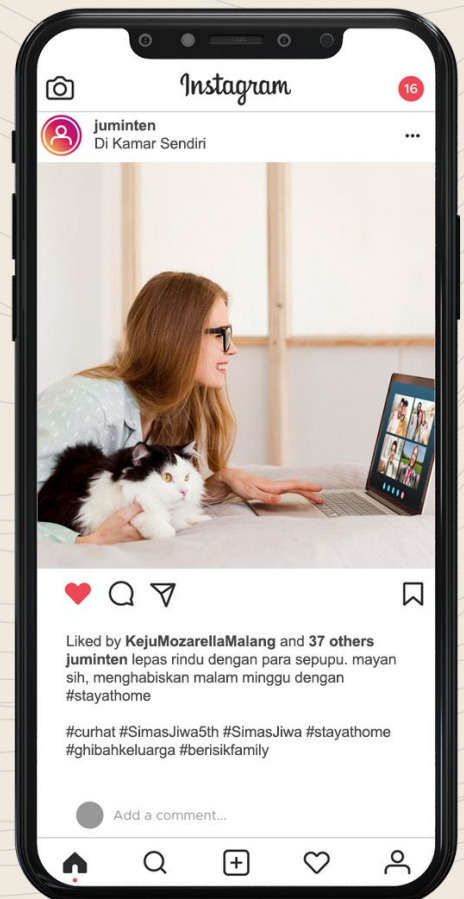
Instagram

16

juminten
Di Kamar Sendiri

Liked by **KejuMozarellaMalang** and **37 others**
**juminten** lepas rindu dengan para sepupu. mayan sih, menghabiskan malam minggu dengan #stayathome

#curhat #SimasJiwa5th #SimasJiwa #stayathome #ghibahkeluarga #berisikfamily

Add a comment...